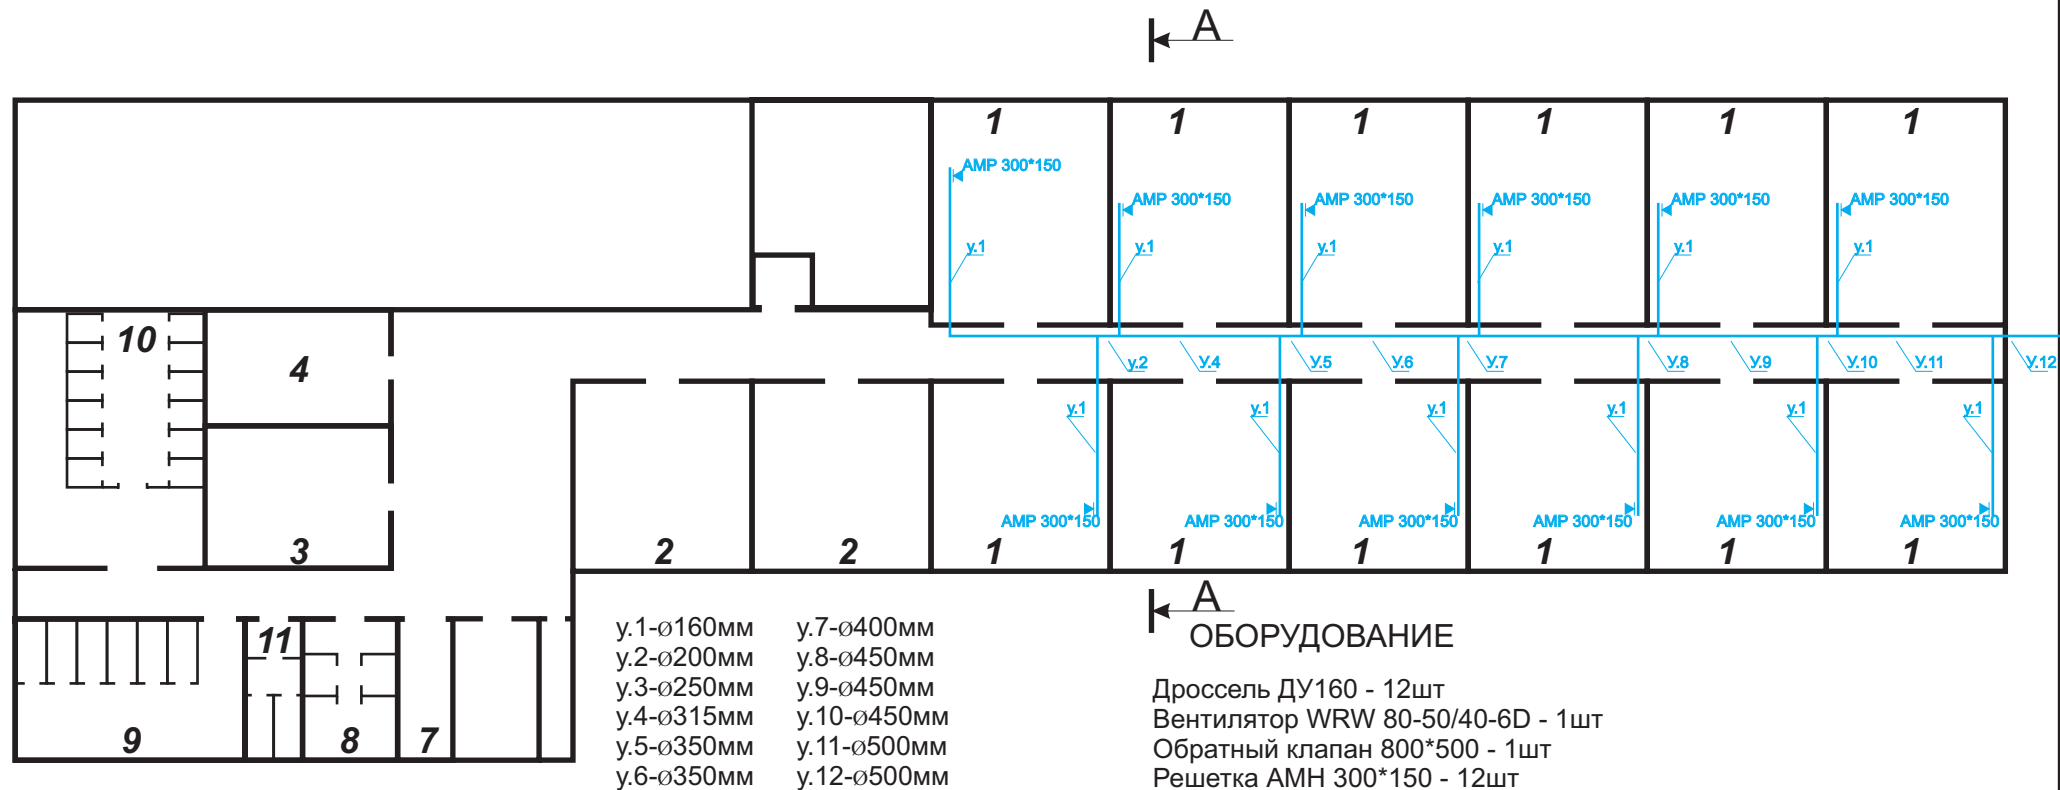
A

1 1 1 1 1 1

АМР 300*150
АМР 300*150
АМР 300*150
АМР 300*150
АМР 300*150
АМР 300*150

у.1 у.1 у.1 у.1 у.1 у.1

10

4

у.2 у.4 у.5 у.6 у.7 у.8 у.9 у.10 у.11 у.12

у.1 у.1 у.1 у.1 у.1 у.1

АМР 300*150 АМР 300*150 АМР 300*150 АМР 300*150 АМР 300*150 АМР 300*150

3 2 2 1 1 1 1 1 1

A

11

9 8 7

у.1-ø160мм
у.2-ø200мм
у.3-ø250мм
у.4-ø315мм
у.5-ø350мм
у.6-ø350мм

у.7-ø400мм
у.8-ø450мм
у.9-ø450мм
у.10-ø450мм
у.11-ø500мм
у.12-ø500мм

ОБОРУДОВАНИЕ

Дроссель ДУ160 - 12шт
Вентилятор WRW 80-50/40-6D - 1шт
Обратный клапан 800*500 - 1шт
Решетка АМН 300*150 - 12шт